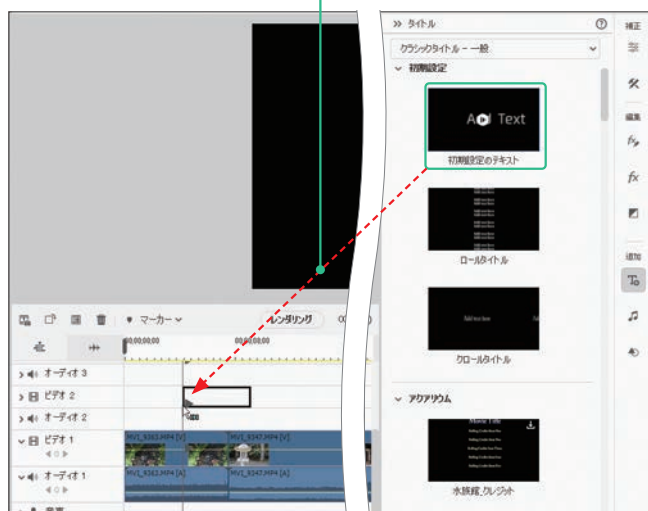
マーカー
レンダリング
00;00;00;00
00;00;05;00
オーディオ 3
ビデオ 2
オーディオ 2
ビデオ 1
MVI_9362.MP4 [V]
MVI_9347.MP4 [V]
オーディオ 1
MVI_9362.MP4 [A]
MVI_9347.MP4 [A]
» タイトル
クラシックタイトル - 一般
初期設定
Add Text
初期設定のテキスト
ロールタイトル
クロールタイトル
アクアリウム
Movie Title
水族館_クレジット
補正
編集
追加